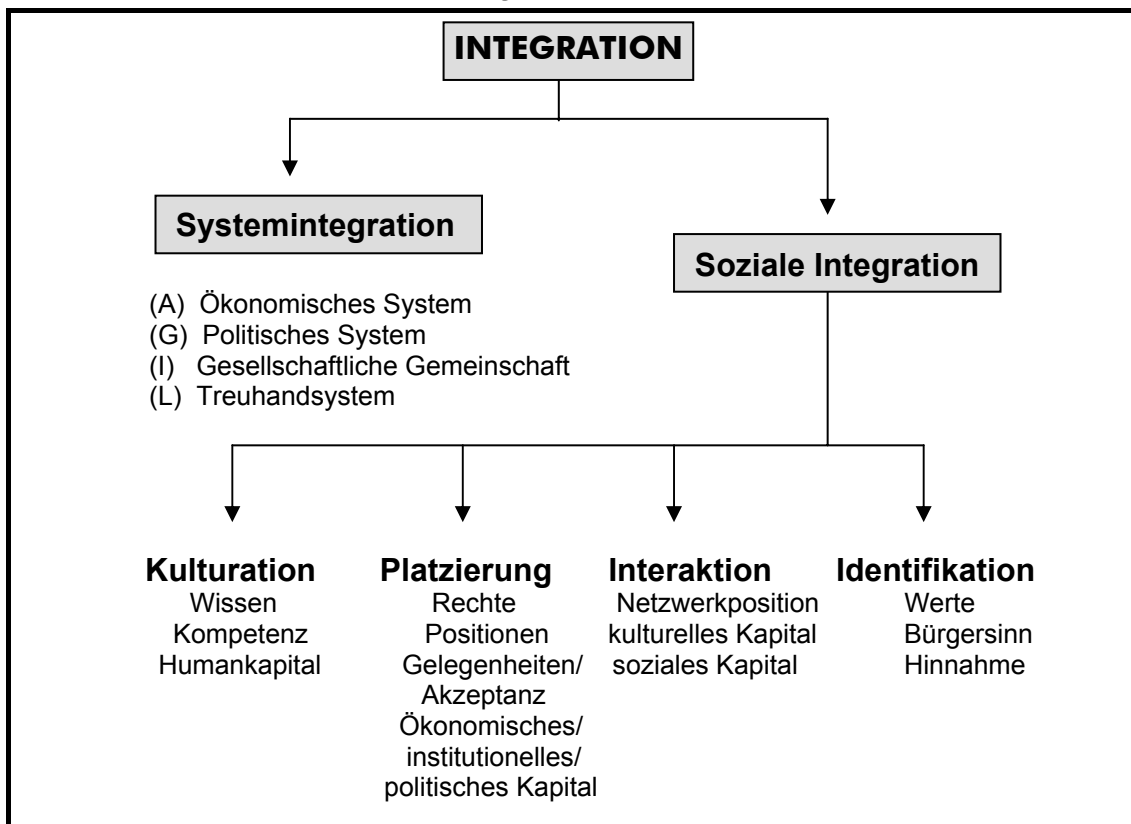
INTEGRATION

Systemintegration

(A) Ökonomisches System
(G) Politisches System
(I) Gesellschaftliche Gemeinschaft
(L) Treuhandsystem

Soziale Integration

Kulturation
Wissen
Kompetenz
Humankapital

Platzierung
Rechte
Positionen
Gelegenheiten/
Akzeptanz
Ökonomisches/
institutionelles/
politisches Kapital

Interaktion
Netzwerkposition
kulturelles Kapital
soziales Kapital

Identifikation
Werte
Bürgersinn
Hinnahme